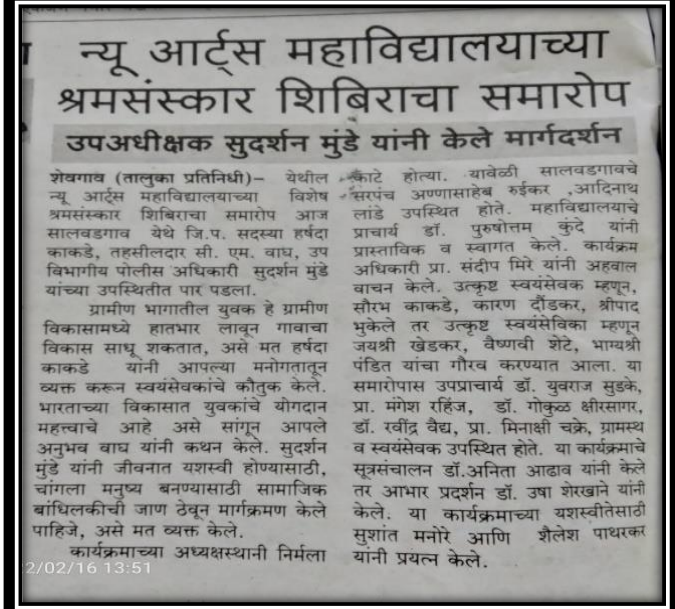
न्यू आर्ट्स महाविद्यालयाच्या श्रमसंस्कार शिबिराचा समारोप

उपअधीक्षक सुदर्शन मुंडे यांनी केले मार्गदर्शन

शेवगाव (तालुका प्रतिनिधी)- येथील न्यू आर्ट्स महाविद्यालयाच्या विशेष श्रमसंस्कार शिबिराचा समारोप आज सालवडगाव येथे जि.प. सदस्या हर्षदा काकडे, तहसीलदार सी. एम. वाघ, उप विभागीय पोलीस अधिकारी सुदर्शन मुंडे यांच्या उपस्थितीत पार पडला.

ग्रामीण भागातील युवक हे ग्रामीण विकासामध्ये हातभार लावून गावाचा विकास साधू शकतात, असे मत हर्षदा काकडे यांनी आपल्या मनोगतातून व्यक्त करून स्वयंसेवकाचे कौतुक केले. भारताच्या विकासात युवकांचे योगदान महत्वाचे आहे असे सांगून आपले अनुभव वाघ यांनी कथन केले. सुदर्शन मुंडे यांनी जीवनात यशस्वी होण्यासाठी, चांगला मनुष्य बनण्यासाठी सामाजिक बांधिलकीची जाण ठेवून मार्गक्रमण केले पाहिजे, असे मत व्यक्त केले.

कार्यक्रमाच्या अध्यक्षस्थानी निर्मला काटे होत्या. यावेळी सालवडगावचे सरपंच अण्णासाहेब रुईकर ,आदिनाथ लांडे उपस्थित होते. महाविद्यालयाचे प्राचार्य डॉ. पुरुषोत्तम कुंदे यांनी प्रास्ताविक व स्वागत केले. कार्यक्रम अधिकारी प्रा. संदीप मिरे यांनी अहवाल वाचन केले. उत्कृष्ट स्वयंसेवक म्हणून, सौरभ काकडे, कारण दौंडकर, श्रीपाद भुकेले तर उत्कृष्ट स्वयंसेविका म्हणून जयश्री खेडकर, वैष्णवी शेटे, भाग्यश्री पंडित यांचा गौरव करण्यात आला. या समारोपास उपप्राचार्य डॉ. युवराज सुडके, प्रा. मंगेश रहिंज, डॉ. गोकुळ क्षीरसागर, डॉ. रवींद्र वैद्य, प्रा. मिनाक्षी चक्रे, ग्रामस्थ व स्वयंसेवक उपस्थित होते. या कार्यक्रमाचे सूत्रसंचालन डॉ.अनिता आढाव यांनी केले तर आभार प्रदर्शन डॉ. उषा शेरखाने यांनी केले. या कार्यक्रमाच्या यशस्वीतेसाठी सुशांत मनोरे आणि शैलेश पाथरकर यांनी प्रयत्न केले.

2/02/16 13:51